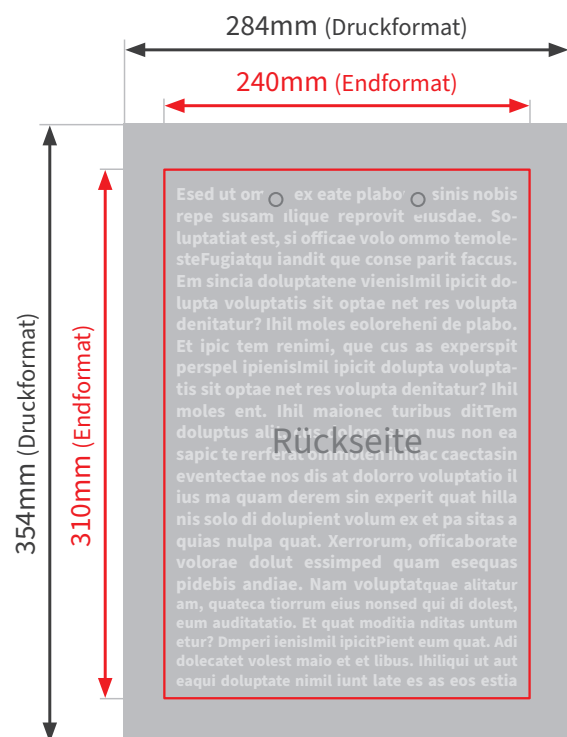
284mm (Druckformat)

240mm (Endformat)

354mm (Druckformat)

310mm (Endformat)

Esed ut om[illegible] ex eate plabo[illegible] sinis nobis repe susam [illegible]ilique reprovit eiusdae. Soluptatiat est, si officae volo ommo temolesteFugiatqu iandit que conse parit faccus. Em sincia doluptatene vienisImil ipicit dolupta voluptatis sit optae net res volupta denitatur? Ihil moles eoloreheni de plabo. Et ipic tem renimi, que cus as experspit perspel ipienisImil ipicit dolupta voluptatis sit optae net res volupta denitatur? Ihil moles ent. Ihil maionec turibus ditTem doluptus ali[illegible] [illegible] nus non ea sapic te rerferat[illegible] caectasin eventectae nos dis at dolorro voluptatio il ius ma quam derem sin experit quat hilla nis solo di dolupient volum ex et pa sitas a quias nulpa quat. Xerrorum, officaborate volorae dolut essimped quam esequas pidebis andiae. Nam voluptatquae alitatur am, quateca tiorrum eius nonsed qui di dolest, eum auditatatio. Et quat moditia nditas untum etur? Dmperi ienisImil ipicitPient eum quat. Adi dolecatet volest maio et et libus. Ihiliqui ut aut eaqui doluptate nimil iunt late es as eos estia

Rückseite